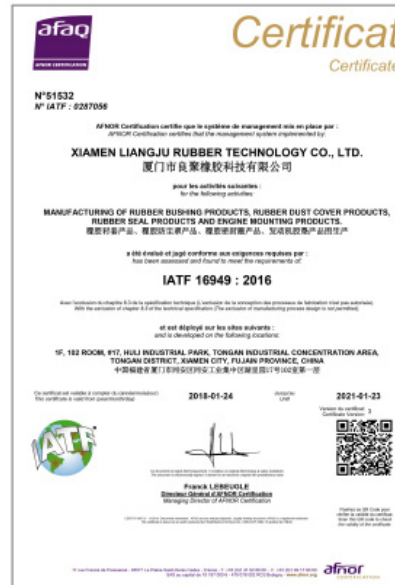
afaq
AFNOR CERTIFICATION

Certificat
Certificate

N°51532
N° IATF : 0287056

AFNOR Certification certifie que le système de management mis en place par :
AFNOR Certification certifies that the management system implemented by:

XIAMEN LIANGJU RUBBER TECHNOLOGY CO., LTD.
厦门市良聚橡胶科技有限公司

pour les activités suivantes :
for the following activities:

MANUFACTURING OF RUBBER BUSHING PRODUCTS, RUBBER DUST COVER PRODUCTS, RUBBER SEAL PRODUCTS AND ENGINE MOUNTING PRODUCTS.
橡胶衬套产品、橡胶防尘套产品、橡胶密封圈产品、发动机胶垫产品的生产

a été évalué et jugé conforme aux exigences requises par :
has been assessed and found to meet the requirements of:

IATF 16949 : 2016

Avec l'exclusion du chapitre 8.3 de la spécification technique (L'exclusion de la conception des processus de fabrication n'est pas autorisée).
With the exclusion of chapter 8.3 of the technical specification (The exclusion of manufacturing process design is not permitted).

et est déployé sur les sites suivants :
and is developed on the following locations:

1F, 102 ROOM, #17, HULI INDUSTRIAL PARK, TONGAN INDUSTRIAL CONCENTRATION AREA, TONGAN DISTRICT, XIAMEN CITY, FUJIAN PROVINCE, CHINA
中国福建省厦门市同安区同安工业集中区湖里园17号102室第一层

Ce certificat est valable à compter du (année/mois/jour)
This certificate is valid from (year/month/day)
2018-01-24
Jusqu'au
Until
2021-01-23
Version du certificat
Certificate Version
3

IATF

Franck LEBEUGLE
Directeur Général d'AFNOR Certification
Managing Director of AFNOR Certification

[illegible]

afnor
CERTIFICATION